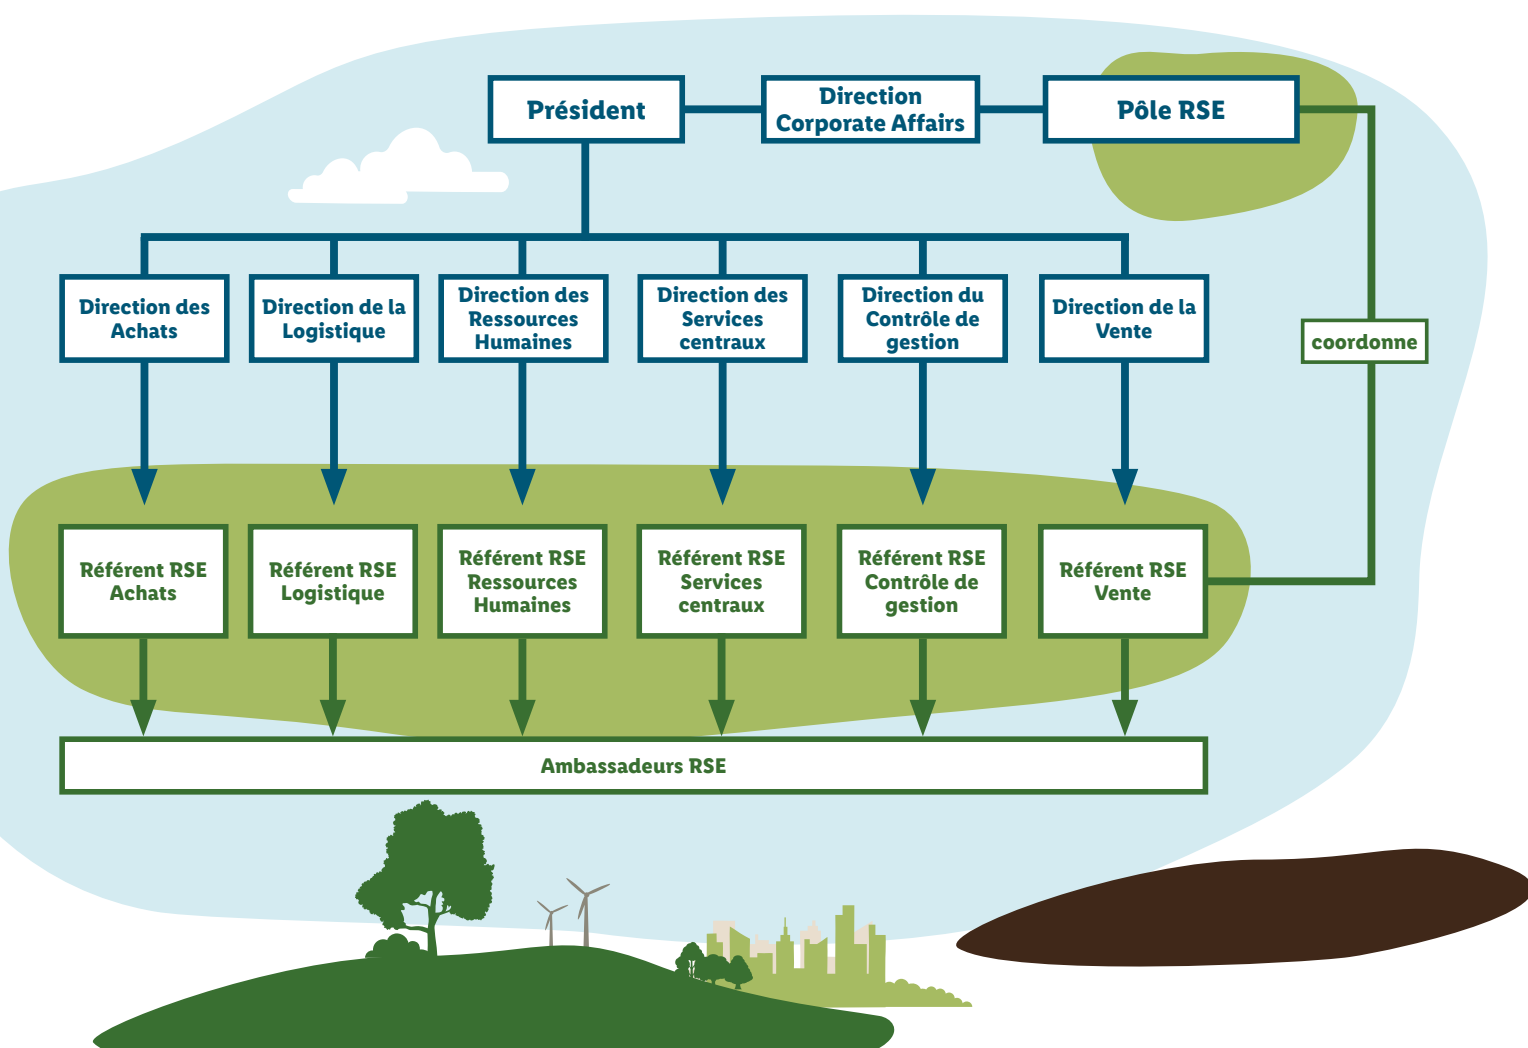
Président

Direction Corporate Affairs

Pôle RSE

coordonne

Direction des Achats

Direction de la Logistique

Direction des Ressources Humaines

Direction des Services centraux

Direction du Contrôle de gestion

Direction de la Vente

Référent RSE Achats

Référent RSE Logistique

Référent RSE Ressources Humaines

Référent RSE Services centraux

Référent RSE Contrôle de gestion

Référent RSE Vente

Ambassadeurs RSE